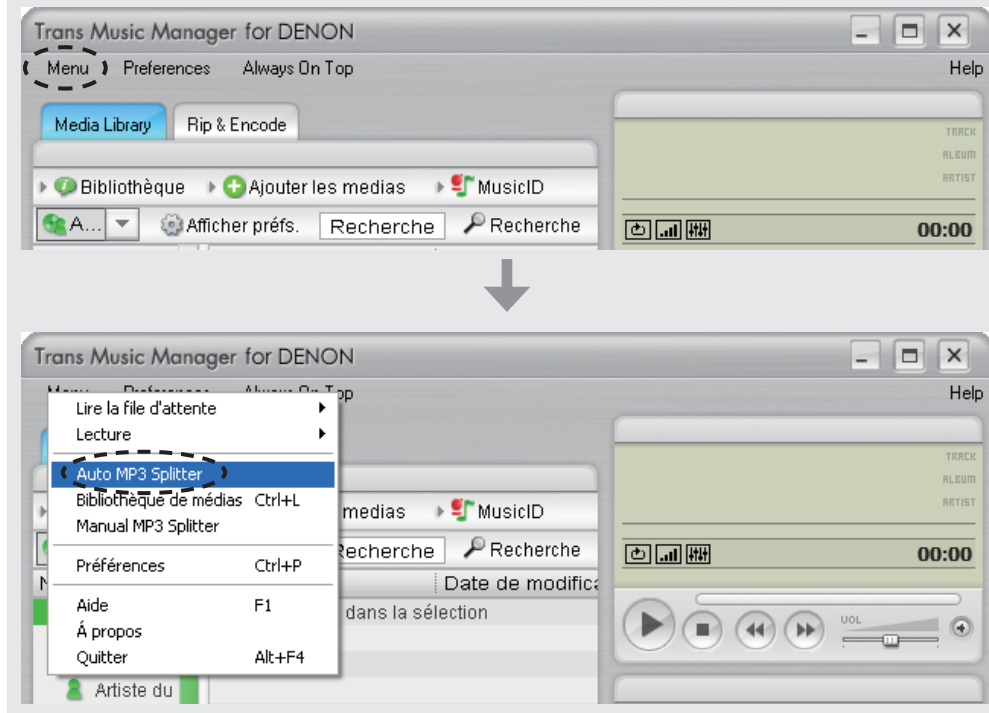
Trans Music Manager for DENON

Menu Preferences Always On Top Help

Media Library Rip & Encode

TRACK
ALBUM
ARTIST

Bibliothèque Ajouter les medias MusicID

A... Afficher préfs. Recherche Recherche

00:00

Trans Music Manager for DENON

Menu Preferences Always On Top Help

Lire la file d'attente
Lecture
Auto MP3 Splitter
Bibliothèque de médias Ctrl+L
Manual MP3 Splitter
Préférences Ctrl+P
Aide F1
Á propos
Quitter Alt+F4

TRACK
ALBUM
ARTIST

medias MusicID

Recherche Recherche

00:00

Date de modifica

dans la sélection

Artiste du

VOL